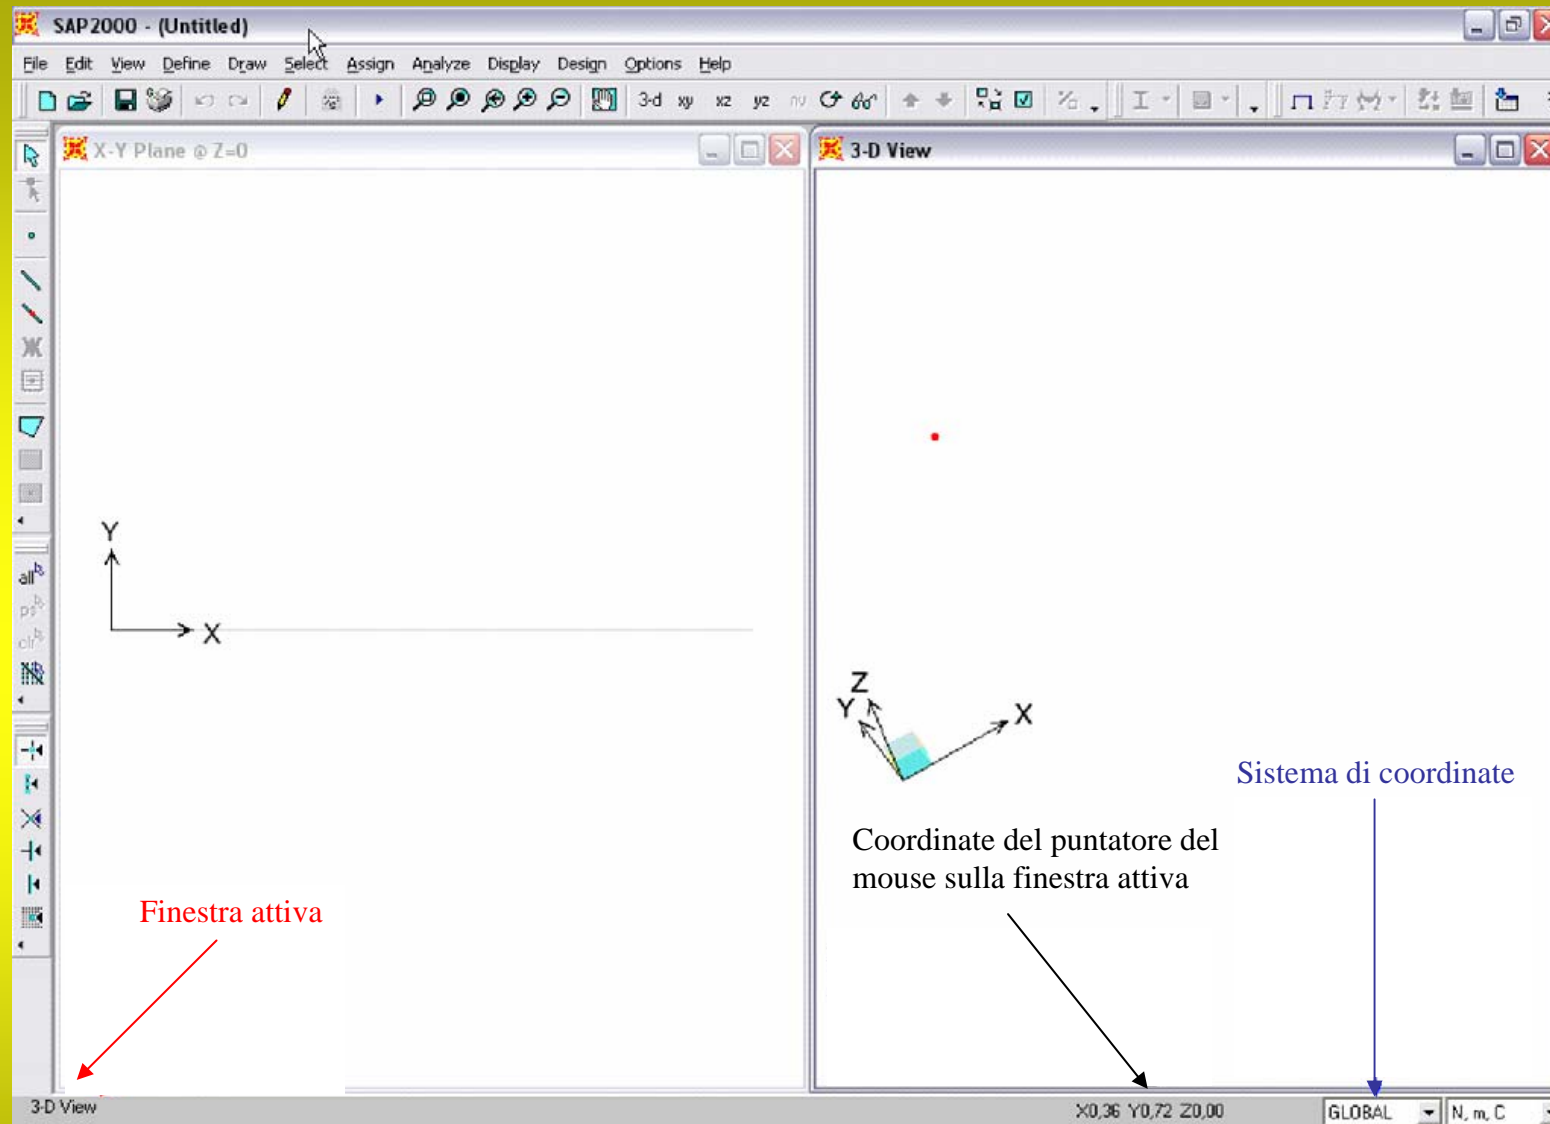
SAP2000 - (Untitled)

File Edit View Define Draw Select Assign Analyze Display Design Options Help

3-d xy xz yz nv

X-Y Plane @ Z=0

3-D View

all ps clr

Y

X

Z

Y

X

Sistema di coordinate

Coordinate del puntatore del mouse sulla finestra attiva

Finestra attiva

3-D View

X0,36 Y0,72 Z0,00

GLOBAL

N, m, C